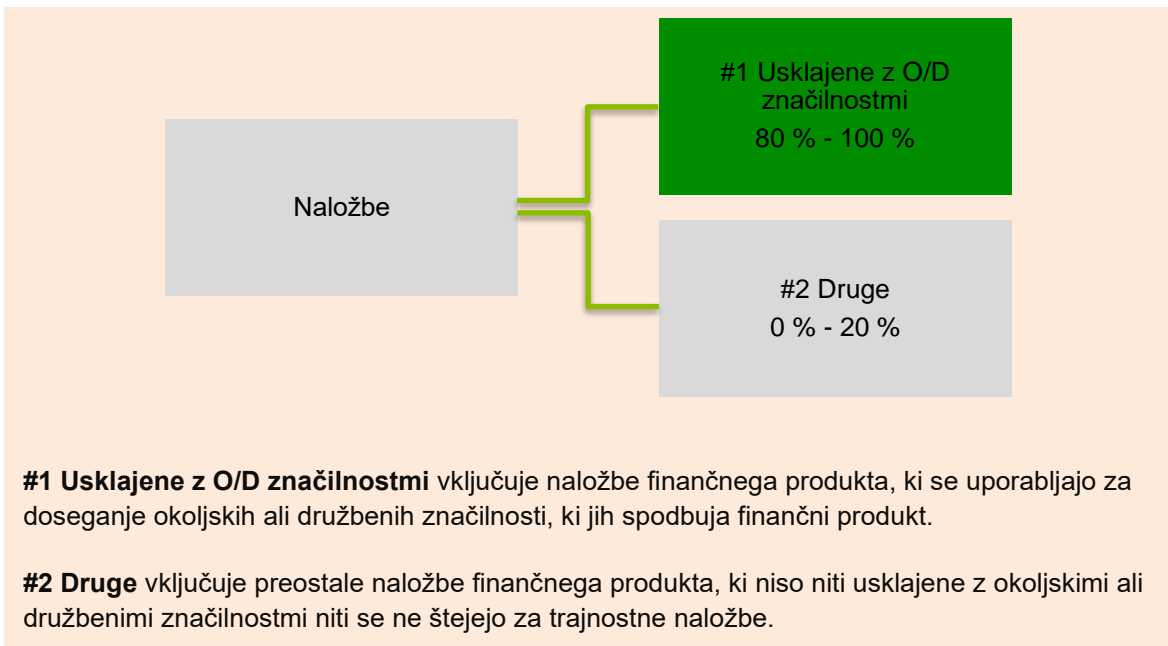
Naložbe

#1 Usklajene z O/D značilnostmi
80 % - 100 %

#2 Druge
0 % - 20 %

**#1 Usklajene z O/D značilnostmi** vključuje naložbe finančnega produkta, ki se uporabljajo za doseganje okoljskih ali družbenih značilnosti, ki jih spodbuja finančni produkt.

**#2 Druge** vključuje preostale naložbe finančnega produkta, ki niso niti usklajene z okoljskimi ali družbenimi značilnostmi niti se ne štejejo za trajnostne naložbe.